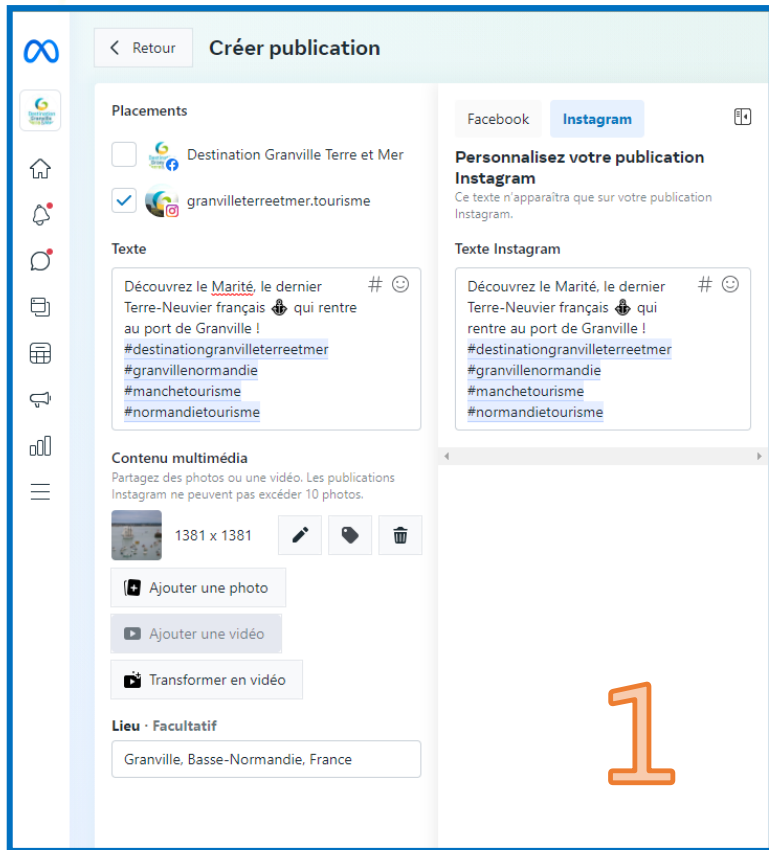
Retour

Créer publication

Placements

Destination Granville Terre et Mer

granvilleterreetmer.tourisme

Texte

Découvrez le Marité, le dernier Terre-Neuvier français ⚓ qui rentre au port de Granville ! #destinationgranvilleterreetmer #granvillenormandie #manchetourisme #normandietourisme

Contenu multimédia

Partagez des photos ou une vidéo. Les publications Instagram ne peuvent pas excéder 10 photos.

1381 x 1381

Ajouter une photo

Ajouter une vidéo

Transformer en vidéo

Lieu · Facultatif

Granville, Basse-Normandie, France

Facebook

Instagram

Personnalisez votre publication Instagram

Ce texte n'apparaîtra que sur votre publication Instagram.

Texte Instagram

Découvrez le Marité, le dernier Terre-Neuvier français ⚓ qui rentre au port de Granville ! #destinationgranvilleterreetmer #granvillenormandie #manchetourisme #normandietourisme

1